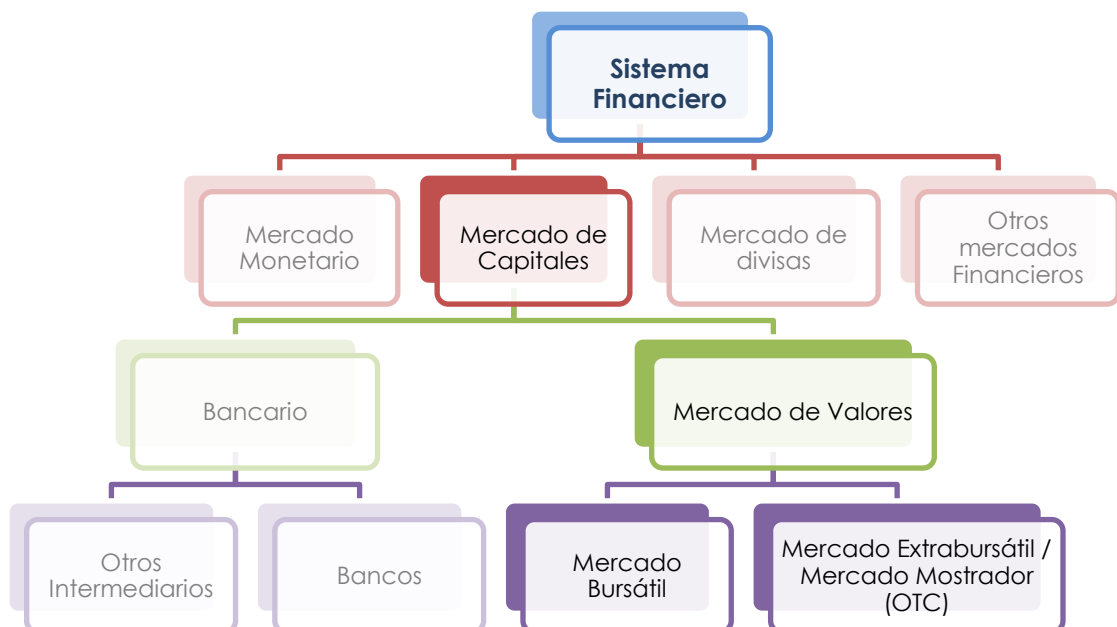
Sistema Financiero

Mercado Monetario

Mercado de Capitales

Mercado de divisas

Otros mercados Financieros

Bancario

Mercado de Valores

Otros Intermediarios

Bancos

Mercado Bursátil

Mercado Extrabursátil / Mercado Mostrador (OTC)